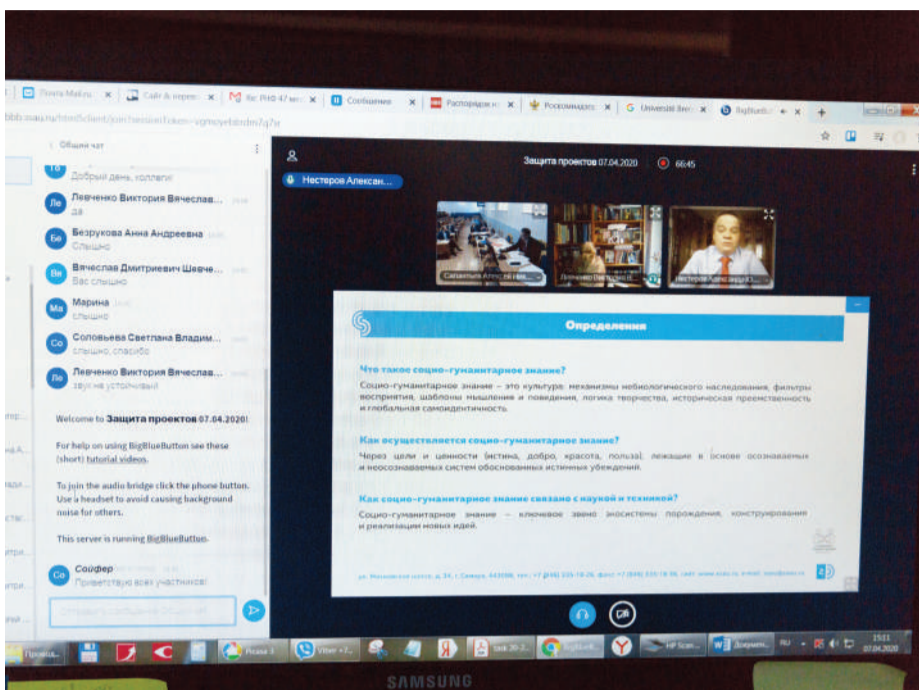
Почта Mail.ru | Сайт & персо | Вх: РНФ 47 мл | Сообщения | Распоряжение | Роскомнадзор | Universität Bern | BigBlueButton

Общий чат

Добрый день, коллеги!

Левченко Виктория Вячеслав...
да

Безрукова Анна Андреевна
Слышно

Вячеслав Дмитриевич Шевче...
Вас слышно

Марина
слышно

Соловьева Светлана Владим...
слышно, спасибо

Левченко Виктория Вячеслав...
звук не устойчивый

Welcome to **Защита проектов 07.04.2020**!

For help on using BigBlueButton see these (short) tutorial videos.

To join the audio bridge click the phone button. Use a headset to avoid causing background noise for others.

This server is running BigBlueButton.

Сойфер
Приветствую всех участников!

Отправить сообщение в Общий чат

Защита проектов 07.04.2020 66:45

Нестеров Алексан...

Сапалкин Алексей Ник... | Левченко Виктория Вяч... | Нестеров Александр Ш...

Определения

Что такое социо-гуманитарное знание?

Социо-гуманитарное знание – это культура: механизмы небиологического наследования, фильтры восприятия, шаблоны мышления и поведения, логика творчества, историческая преемственность и глобальная самоидентичность.

Как осуществляется социо-гуманитарное знание?

Через цели и ценности (истина, добро, красота, польза), лежащие в основе осознаваемых и неосознаваемых систем обоснованных истинных убеждений.

Как социо-гуманитарное знание связано с наукой и техникой?

Социо-гуманитарное знание – ключевое звено экосистемы порождения, конструирования и реализации новых идей.

ул. Московское шоссе, д. 34, г. Самара, 443086, тел.: +7 (846) 335-18-26, факс +7 (846) 335-18-36, сайт: www.ssau.ru, e-mail: ssau@ssau.ru

Проводн... | Picasa 3 | Viber +7... | task 20-2... | BigBlueB... | HP Scan... | Докумен... | RU | 15:11 07.04.2020

SAMSUNG